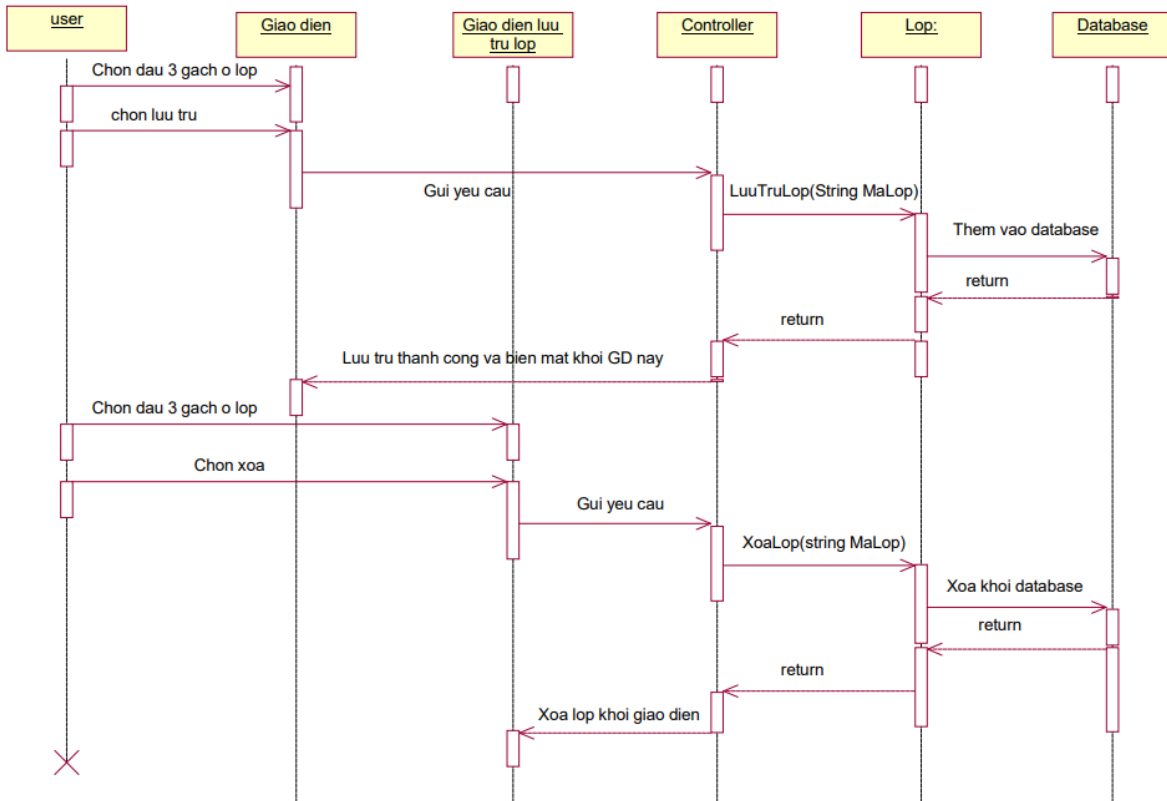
user

Giao dien

Giao dien luu tru lop

Controller

Lop:

Database

Chon dau 3 gach o lop

chon luu tru

Gui yeu cau

LuuTruLop(String MaLop)

Them vao database

return

return

Luu tru thanh cong va bien mat khoi GD nay

Chon dau 3 gach o lop

Chon xoa

Gui yeu cau

XoaLop(string MaLop)

Xoa khoi database

return

return

Xoa lop khoi giao dien